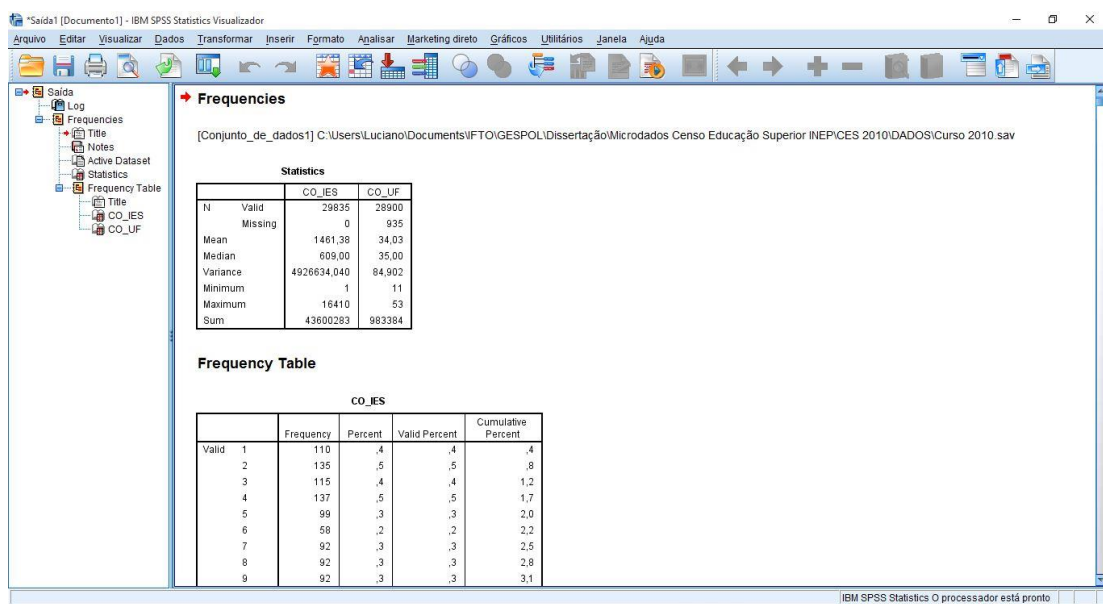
*Saída1 [Documento1] - IBM SPSS Statistics Visualizador

Arquivo Editar Visualizar Dados Transformar Inserir Formato Analisar Marketing direto Gráficos Utilitários Janela Ajuda

Saída
Log
Frequencies
Title
Notes
Active Dataset
Statistics
Frequency Table
Title
CO_IES
CO_UF

Frequencies

[Conjunto_de_dados1] C:\Users\Luciano\Documents\IFTO\GESPOL\Dissertação\Microdados Censo Educação Superior INEP\CES 2010\DADOS\Curso 2010.sav

Statistics

| | | CO_IES | CO_UF |
|---|---|---|---|
| N | Valid | 29835 | 28900 |
| | Missing | 0 | 935 |
| Mean | | 1461,38 | 34,03 |
| Median | | 609,00 | 35,00 |
| Variance | | 4926634,040 | 84,902 |
| Minimum | | 1 | 11 |
| Maximum | | 16410 | 53 |
| Sum | | 43600283 | 983384 |

Frequency Table

CO_IES

| | | Frequency | Percent | Valid Percent | Cumulative Percent |
|---|---|---|---|---|---|
| Valid | 1 | 110 | ,4 | ,4 | ,4 |
| | 2 | 135 | ,5 | ,5 | ,8 |
| | 3 | 115 | ,4 | ,4 | 1,2 |
| | 4 | 137 | ,5 | ,5 | 1,7 |
| | 5 | 99 | ,3 | ,3 | 2,0 |
| | 6 | 58 | ,2 | ,2 | 2,2 |
| | 7 | 92 | ,3 | ,3 | 2,5 |
| | 8 | 92 | ,3 | ,3 | 2,8 |
| | 9 | 92 | ,3 | ,3 | 3,1 |

IBM SPSS Statistics O processador está pronto